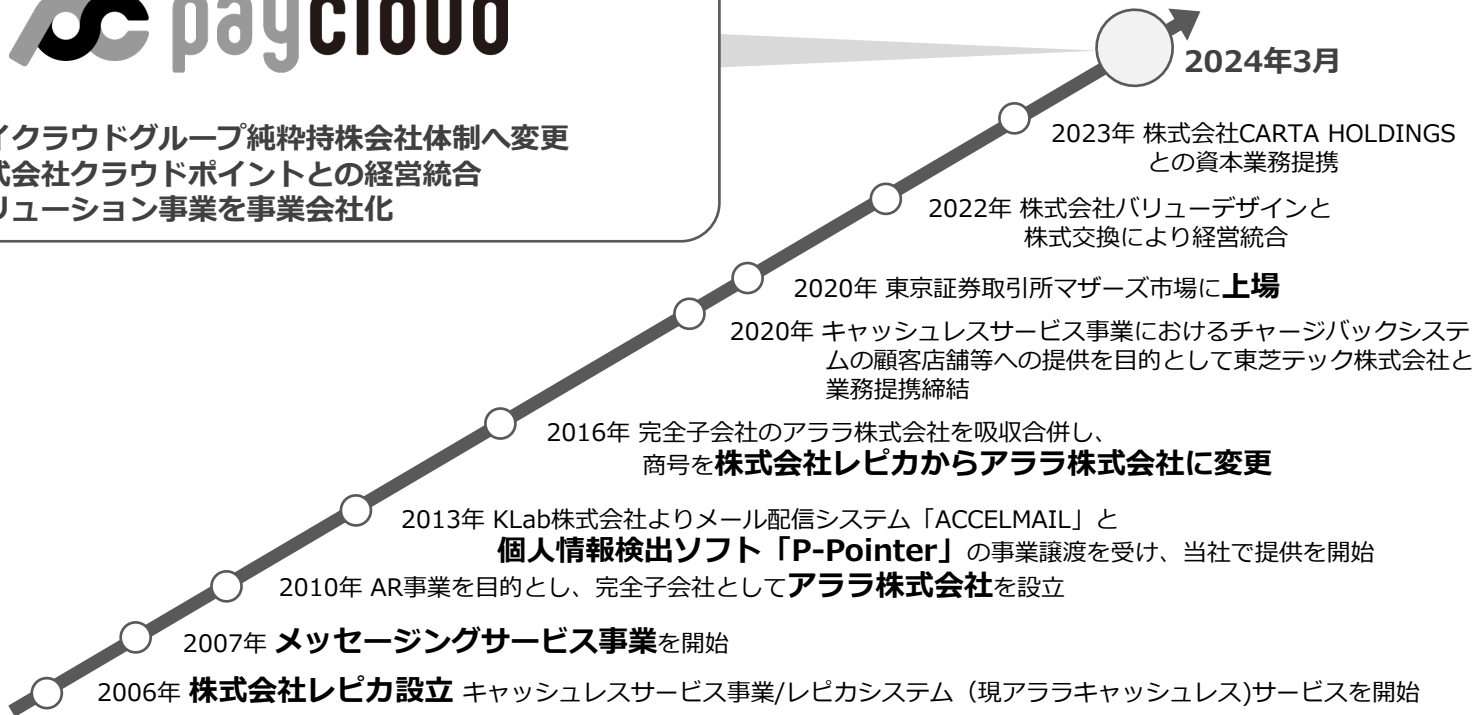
paycloud

イクラウドグループ純粋持株会社体制へ変更
式会社クラウドポイントとの経営統合
リューション事業を事業会社化

2024年3月

2023年 株式会社CARTA HOLDINGS との資本業務提携

2022年 株式会社バリューデザインと 株式交換により経営統合

2020年 東京証券取引所マザーズ市場に上場

2020年 キャッシュレスサービス事業におけるチャージバックシステムの顧客店舗等への提供を目的として東芝テック株式会社と業務提携締結

2016年 完全子会社のアララ株式会社を吸収合併し、商号を株式会社レピカからアララ株式会社に変更

2013年 KLab株式会社よりメール配信システム「ACCELMAIL」と個人情報検出ソフト「P-Pointer」の事業譲渡を受け、当社で提供を開始

2010年 AR事業を目的とし、完全子会社としてアララ株式会社を設立

2007年 メッセージングサービス事業を開始

2006年 株式会社レピカ設立 キャッシュレスサービス事業/レピカシステム（現アララキャッシュレス)サービスを開始